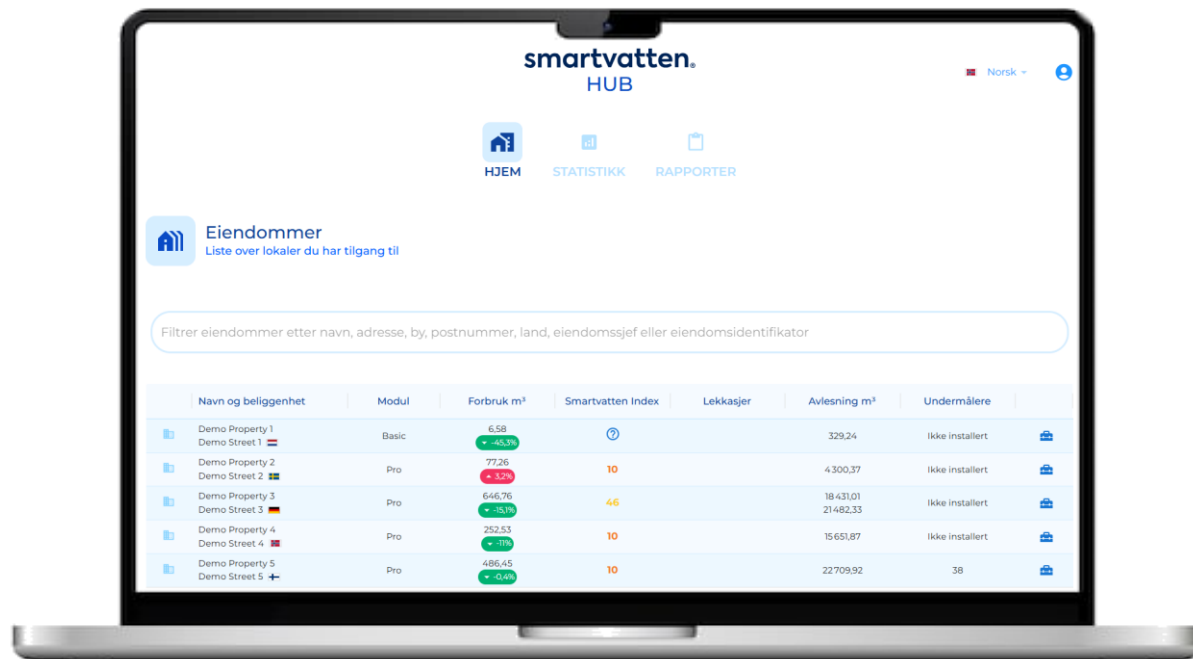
smartvatten HUB

Norsk

HJEM STATISTIKK RAPPORTER

Eiendommer
Liste over lokaler du har tilgang til

Filtrer eiendommer etter navn, adresse, by, postnummer, land, eiendomssjef eller eiendomsidentifikator

| Navn og beliggenhet | Modul | Forbruk m³ | Smartvatten Index | Lekkasjer | Avlesning m³ | Undermålere |
|---|---|---|---|---|---|---|
| Demo Property 1 Demo Street 1 | Basic | 6,58 -45,3% | ? | | 329,24 | Ikke installert |
| Demo Property 2 Demo Street 2 | Pro | 77,26 3,2% | 10 | | 4 300,37 | Ikke installert |
| Demo Property 3 Demo Street 3 | Pro | 646,76 -15,1% | 46 | | 18 431,01 21 482,33 | Ikke installert |
| Demo Property 4 Demo Street 4 | Pro | 252,53 -11% | 10 | | 15 651,87 | Ikke installert |
| Demo Property 5 Demo Street 5 | Pro | 486,45 -0,4% | 10 | | 22 709,92 | 38 |